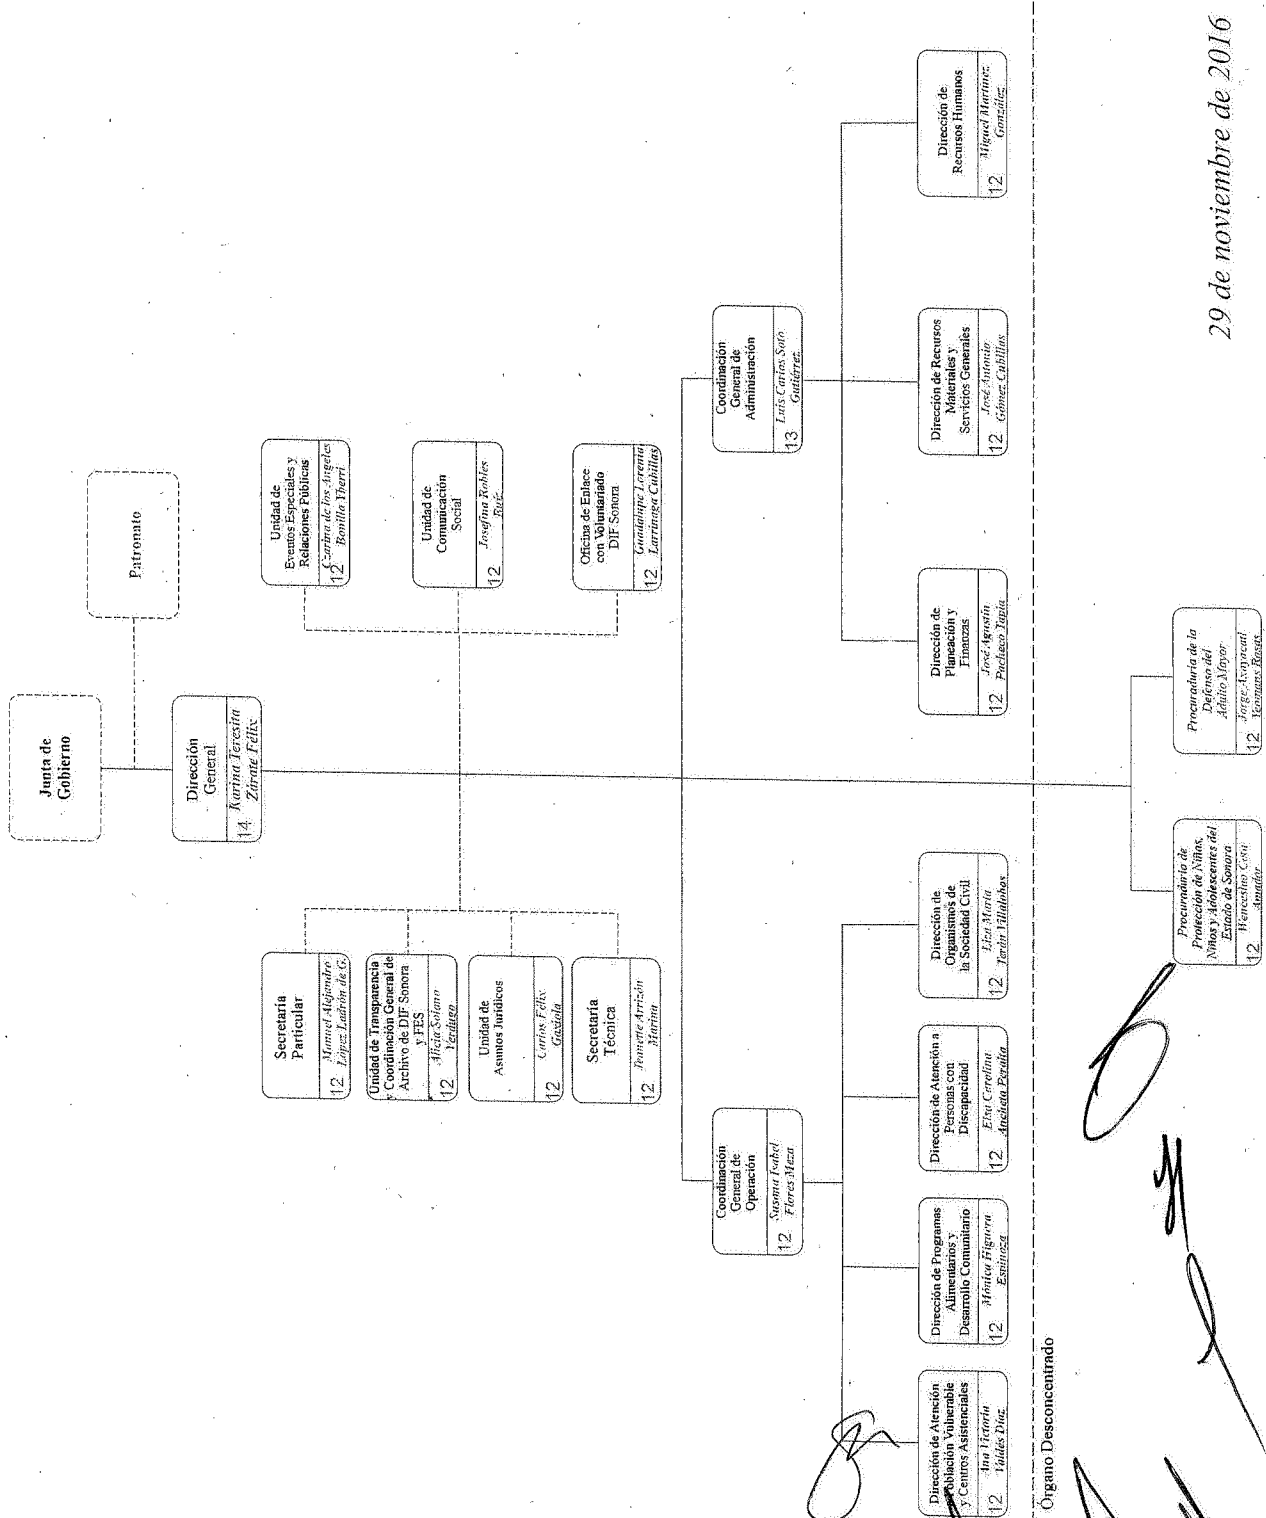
Junta de Gobierno

Patronato

Dirección General
14 Karina Teresita Zárate Félix

Unidad de Eventos Especiales y Relaciones Públicas
12 Carina de los Ángeles Bonilla Yberri

Unidad de Comunicación Social
12 Josefina Robles Ruíz

Oficina de Enlace con Voluntariado DIF Sonora
12 Guadalupe Lorenia Larrinaga Cubillas

Secretaría Particular
12 Manuel Alejandro López Ladrón de G.

Unidad de Transparencia y Coordinación General de Archivo de DIF Sonora y FES
12 Alicia Solano Verdugo

Unidad de Asuntos Jurídicos
12 Carlos Félix Gaxiola

Secretaría Técnica
12 Jeanette Arrizón Marina

Coordinación General de Administración
13 Luis Carlos Soto Gutiérrez

Dirección de Planeación y Finanzas
12 José Agustín Pacheco Tapia

Dirección de Recursos Materiales y Servicios Generales
12 José Antonio Gómez Cubillas

Dirección de Recursos Humanos
12 Miguel Martínez González

Coordinación General de Operación
12 Susana Isabel Flores Meza

Dirección de Atención a Población Vulnerable y Centros Asistenciales
12 Ana Victoria Valdés Díaz

Dirección de Programas Alimentarios y Desarrollo Comunitario
12 Mónica Figueroa Espinoza

Dirección de Atención a Personas con Discapacidad
12 Elsa Carolina Ancheta Peralta

Dirección de Organismos de la Sociedad Civil
12 Elsa María Terán Villalobos

Órgano Desconcentrado

Procuraduría de Protección de Niñas, Niños y Adolescentes del Estado de Sonora
12 Wenceslao Cota Amador

Procuraduría de la Defensa del Adulto Mayor
12 Jorge Axayacatl Yeomans Rosas

29 de noviembre de 2016